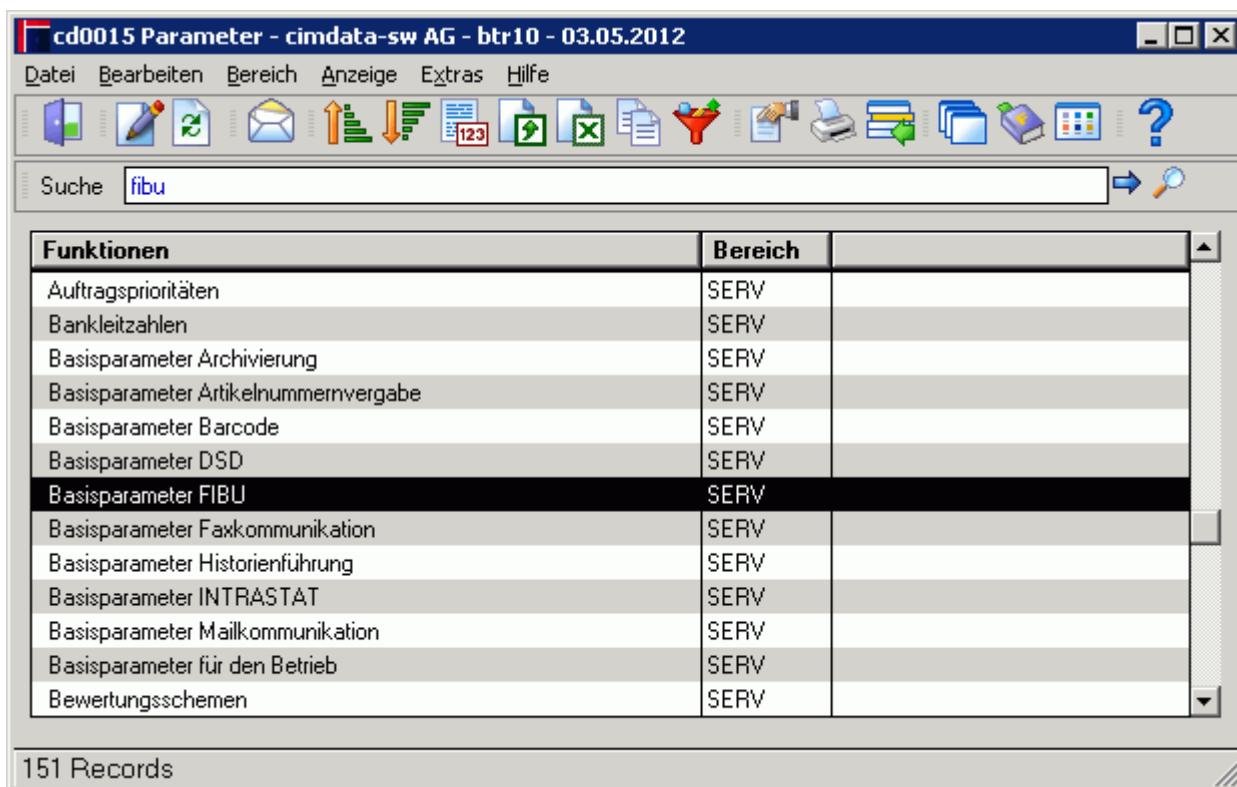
cd0015 Parameter - cimdata-sw AG - btr10 - 03.05.2012

Datei Bearbeiten Bereich Anzeige Extras Hilfe

123

Suche fibu

| Funktionen | Bereich | |
|---|---|---|
| Auftragsprioritäten | SERV | |
| Bankleitzahlen | SERV | |
| Basisparameter Archivierung | SERV | |
| Basisparameter Artikelnummernvergabe | SERV | |
| Basisparameter Barcode | SERV | |
| Basisparameter DSD | SERV | |
| Basisparameter FIBU | SERV | |
| Basisparameter Faxkommunikation | SERV | |
| Basisparameter Historienführung | SERV | |
| Basisparameter INTRASTAT | SERV | |
| Basisparameter Mailkommunikation | SERV | |
| Basisparameter für den Betrieb | SERV | |
| Bewertungsschemen | SERV | |

151 Records